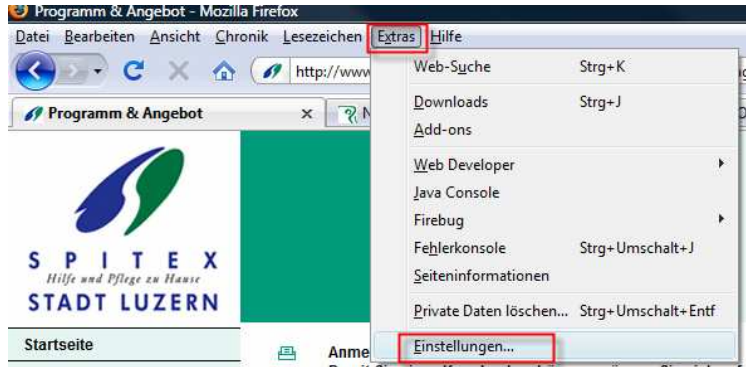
Programm & Angebot - Mozilla Firefox

Datei Bearbeiten Ansicht Chronik Lesezeichen Extras Hilfe

http://www

Programm & Angebot ×

N

Web-Suche Strg+K

Downloads Strg+J

Add-ons

Web Developer

Java Console

Firebug

Fehlerkonsole Strg+Umschalt+J

Seiteninformationen

Private Daten löschen... Strg+Umschalt+Entf

Einstellungen...

SPITEX

Hilfe und Pflege zu Hause

STADT LUZERN

Startseite

Anme